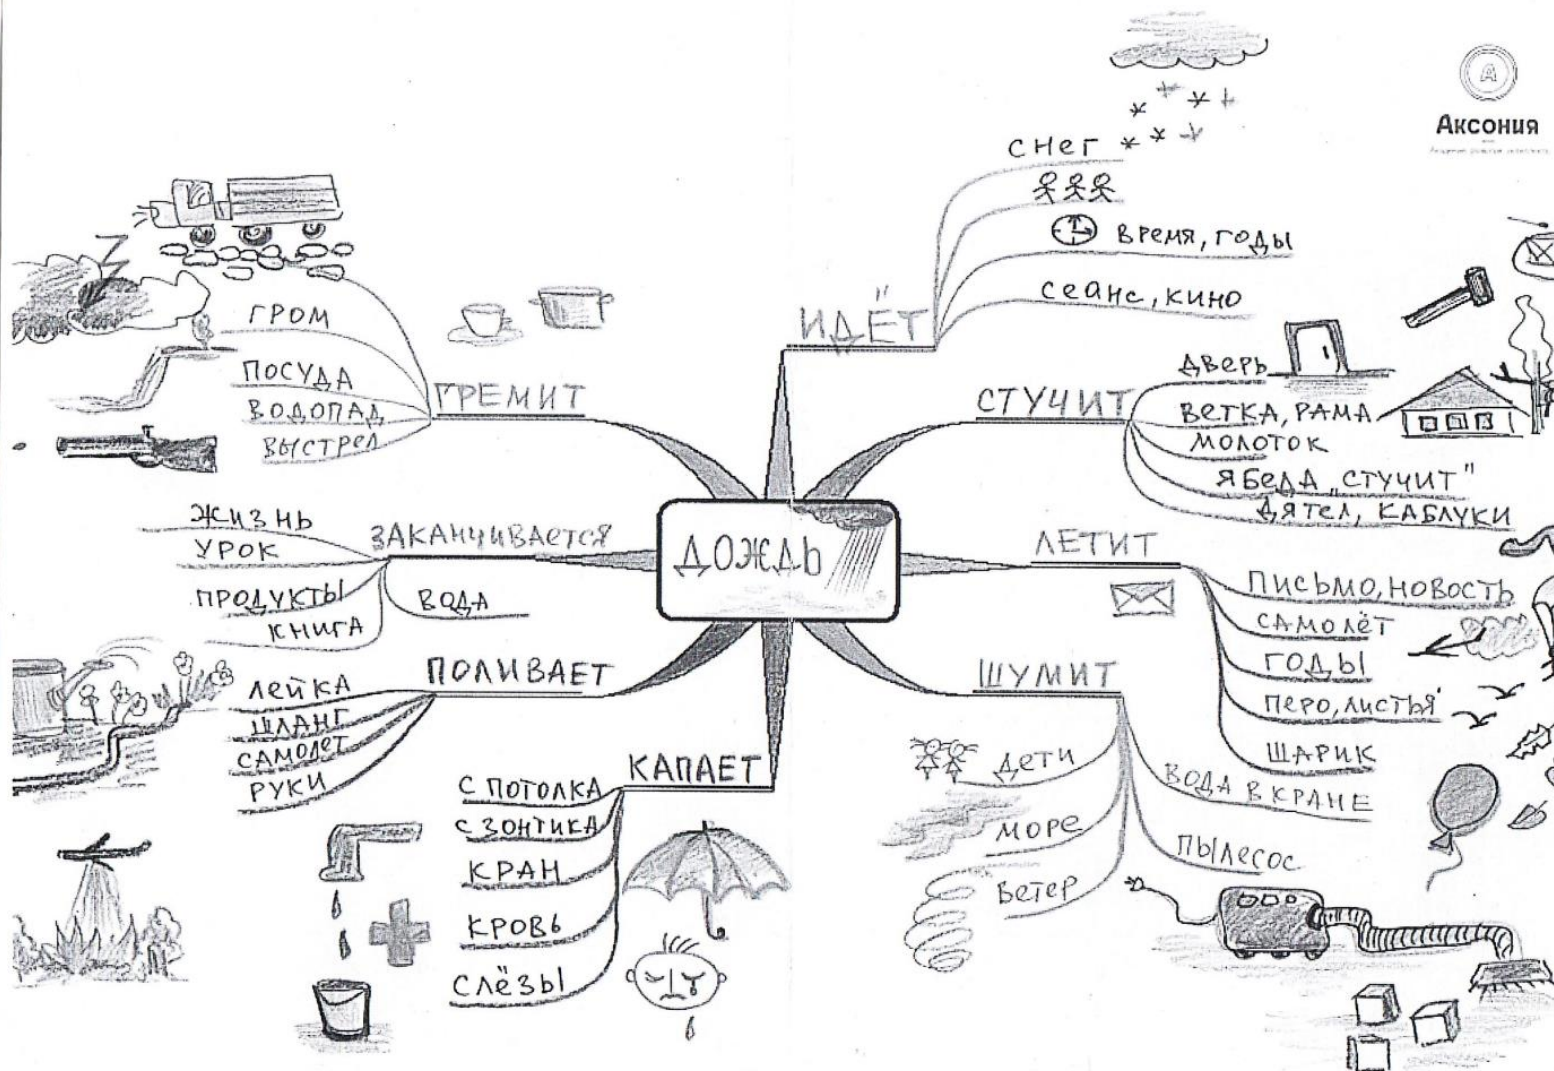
Аксония

ДОЖДЬ

ИДЁТ
СНЕГ
ВРЕМЯ, ГОДЫ
СЕАНС, КИНО

СТУЧИТ
ДВЕРЬ
ВЕТКА, РАМА
МОЛОТОК
ЯБЕДА „СТУЧИТ"
ДЯТЕЛ, КАБЛУКИ

ЛЕТИТ
ПИСЬМО, НОВОСТЬ
САМОЛЁТ
ГОДЫ
ПЕРО, ЛИСТЬЯ
ШАРИК

ШУМИТ
ДЕТИ
МОРЕ
ВЕТЕР
ВОДА В КРАНЕ
ПЫЛЕСОС

КАПАЕТ
С ПОТОЛКА
С ЗОНТИКА
КРАН
КРОВЬ
СЛЁЗЫ

ПОЛИВАЕТ
ЛЕЙКА
ШЛАНГ
САМОЛЕТ
РУКИ

ЗАКАНЧИВАЕТСЯ
ЖИЗНЬ
УРОК
ПРОДУКТЫ
КНИГА
ВОДА

ГРЕМИТ
ГРОМ
ПОСУДА
ВОДОПАД
ВЫСТРЕЛ